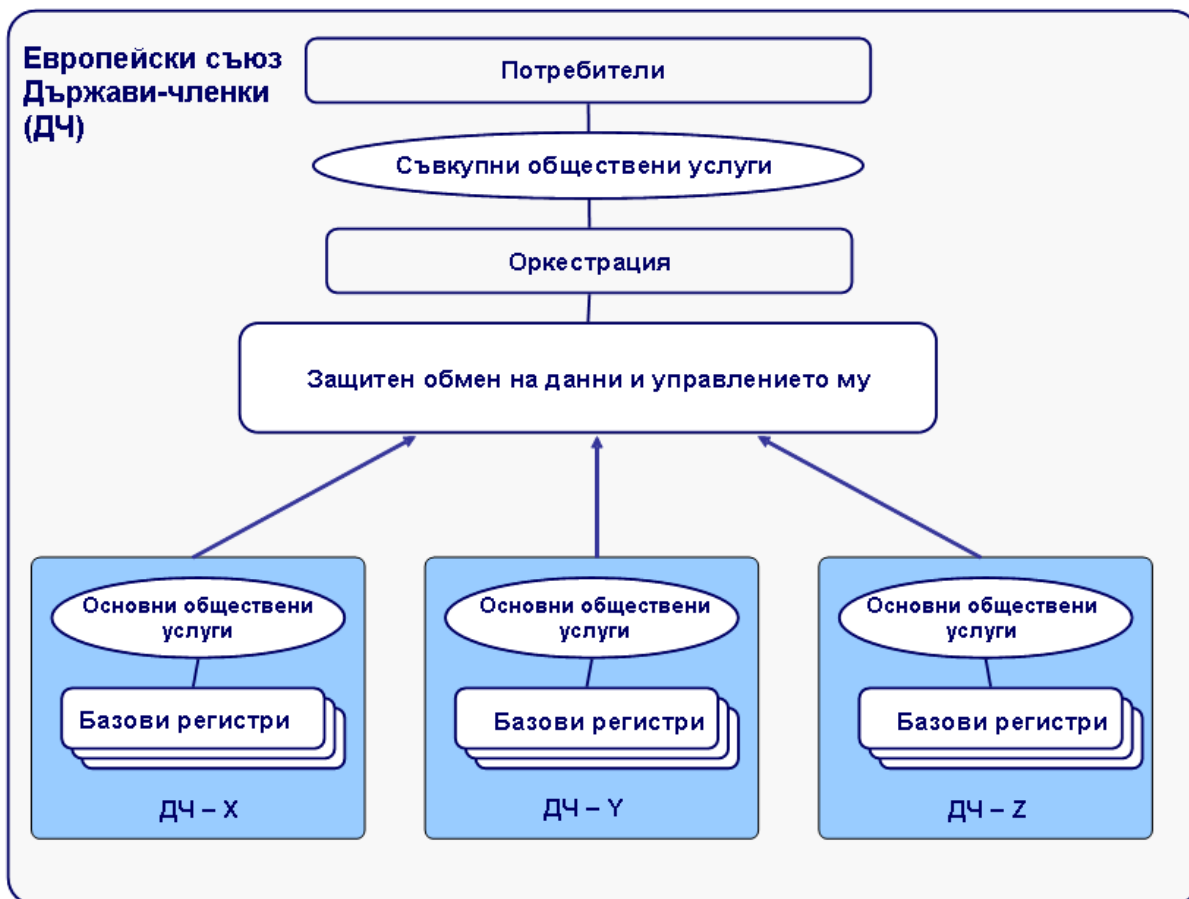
Европейски съюз
Държави-членки
(ДЧ)

Потребители

Съвкупни обществени услуги

Оркестрация

Защитен обмен на данни и управлението му

Основни обществени услуги

Базови регистри

ДЧ – X

Основни обществени услуги

Базови регистри

ДЧ – Y

Основни обществени услуги

Базови регистри

ДЧ – Z